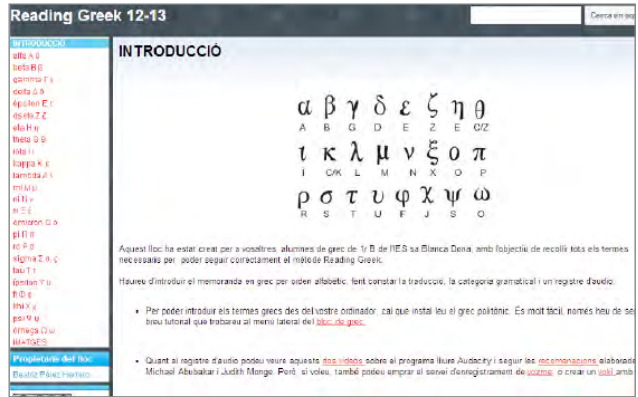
Reading Greek 12-13

Cerca en ap

INTRODUCCIÓ
alfa Α α
beta Β β
gamma Γ γ
delta Δ δ
èpsilon Ε ε
dseta Ζ ζ
eta Η η
theta Θ θ
iota Ι ι
kappa Κ κ
lambda Λ λ
mi Μ μ
ni Ν ν
xi Ξ ξ
òmicron Ο ο
pi Π π
ro Ρ ρ
sigma Σ σ, ς
tau Τ τ
ípsilon Υ υ
fi Φ φ
khi Χ χ
psi Ψ ψ
omega Ω ω
IMATGES

Propietaris del lloc
Beatriz Pérez Herrero

INTRODUCCIÓ

α β γ δ ε ζ η θ
A B G D E Z E C/Z
ι κ λ μ ν ξ ο π
I C/K L M N X O P
ρ σ τ υ φ χ ψ ω
R S T U F J S O

Aquest lloc ha estat creat per a vosaltres, alumnes de grec de 1r B de l'IES sa Blanca Dona, amb l'objectiu de recollir tots els termes necessaris per poder seguir correctament el mètode Reading Greek.

Haureu d'introduir el memorandum en grec per ordre alfabètic, fent constar la traducció, la categoria gramatical i un registre d'audio.

Per poder introduir els termes grecs des del vostre ordinador, cal que instal·leu el grec politònic. És molt fàcil, només heu de se breu tutorial que trobareu al menú lateral del bloc de grec.

Quant al registre d'audio podeu veure aquests dos vídeos sobre el programa lliure Audacity i seguir les recomanacions elaborad Michael Abubakar i Judith Monge. Però, si voleu, també podeu emprar el servei d'enregistrament de vozme o crear un vokl amb